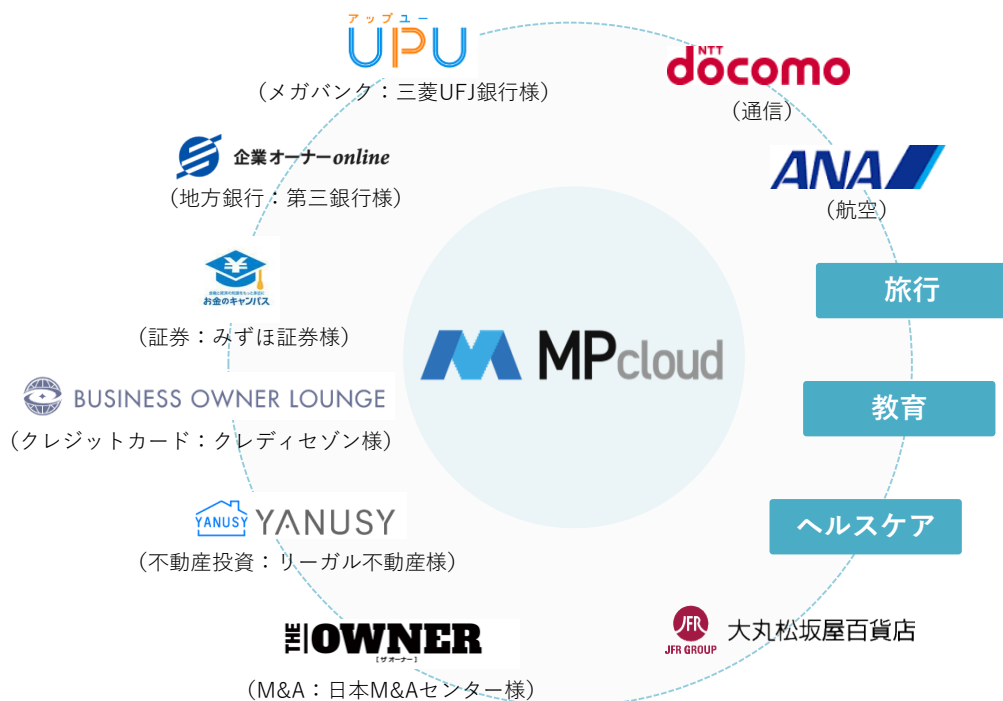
アップユー
UPU
（メガバンク：三菱UFJ銀行様）

企業オーナーonline
（地方銀行：第三銀行様）

お金のキャンパス
（証券：みずほ証券様）

BUSINESS OWNER LOUNGE
（クレジットカード：クレディセゾン様）

YANUSY YANUSY
（不動産投資：リーガル不動産様）

THE OWNER
［ザ・オーナー］
（M&A：日本M&Aセンター様）

MPcloud

NTT docomo
（通信）

ANA
（航空）

旅行

教育

ヘルスケア

JFR
JFR GROUP
大丸松坂屋百貨店